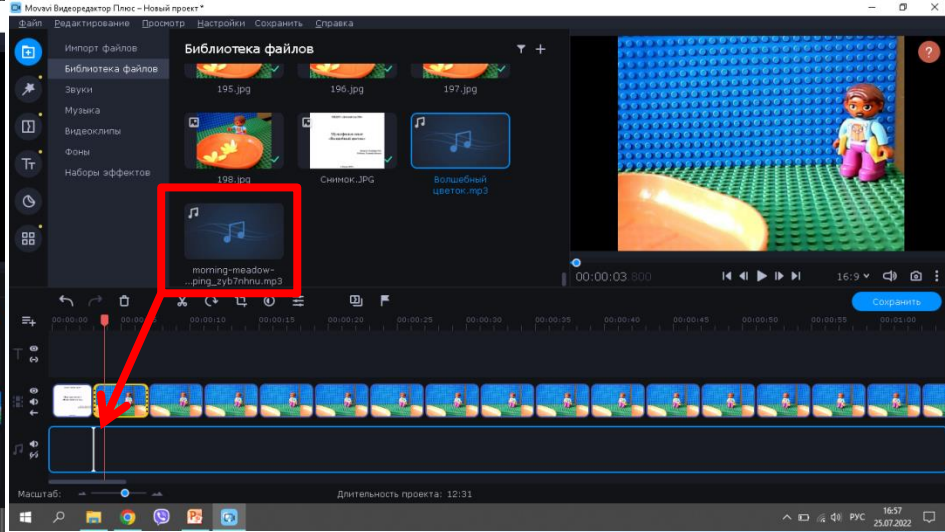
Movavi Видеоредактор Плюс – Новый проект *

Файл Редактирование Просмотр Настройки Сохранить Справка

Импорт файлов
Библиотека файлов
Звуки
Музыка
Видеоклипы
Фоны
Наборы эффектов

Библиотека файлов

195.jpg
196.jpg
197.jpg
198.jpg
Снимок.JPG
Волшебный цветок.mp3
morning-meadow-...ping_zyb7nhnu.mp3

00:00:03.800
16:9

Сохранить

00:00:00 00:00:05 00:00:10 00:00:15 00:00:20 00:00:25 00:00:30 00:00:35 00:00:40 00:00:45 00:00:50 00:00:55 00:01:00

Масштаб:
Длительность проекта: 12:31

РУС 16:57 25.07.2022